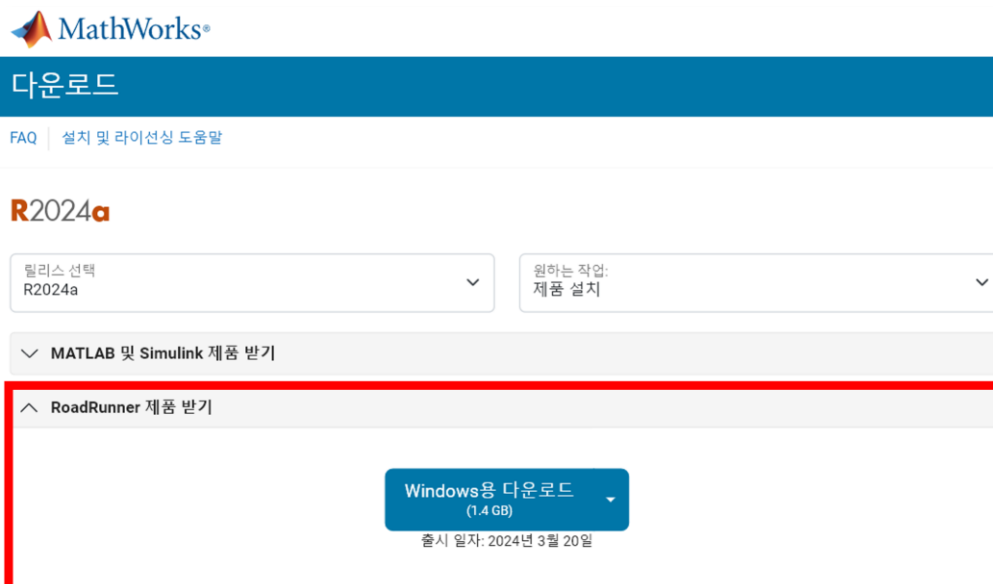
MathWorks®

다운로드

FAQ | 설치 및 라이선싱 도움말

R2024a

릴리스 선택
R2024a

원하는 작업:
제품 설치

MATLAB 및 Simulink 제품 받기

RoadRunner 제품 받기

Windows용 다운로드
(1.4 GB)

출시 일자: 2024년 3월 20일